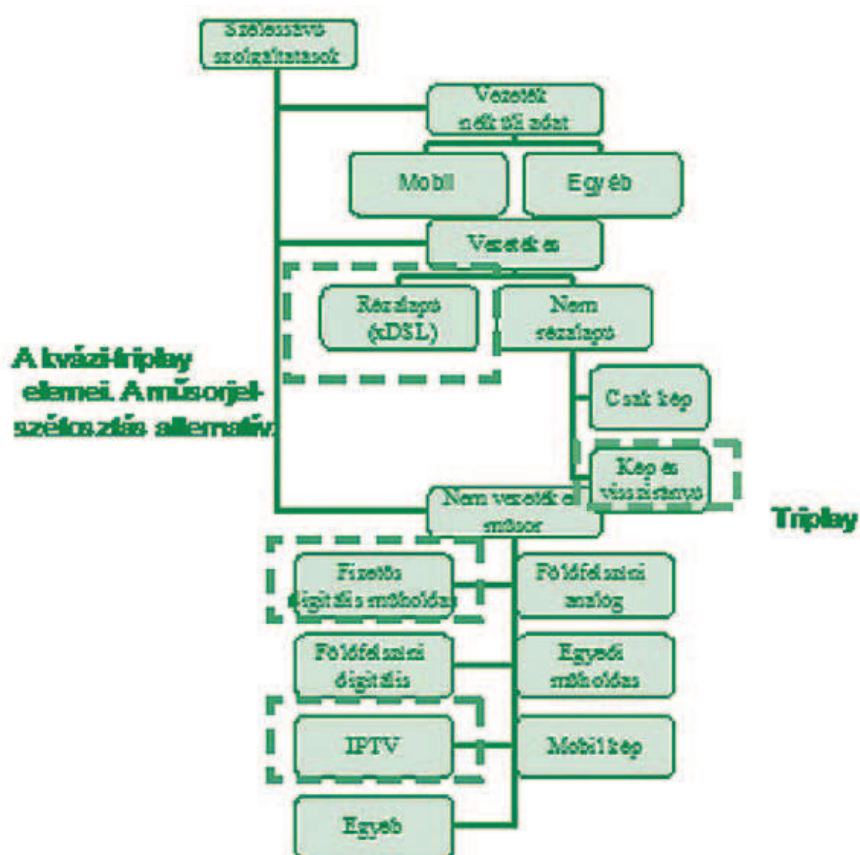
Szélessávú szolgáltatások

Vezeték nélküli adat

Mobil

Egyéb

Vezetékes

Rézalapú (xDSL)

Nem rézalapú

A kvázi-triplay elemei. A műsorjel-szétosztás alternatív

Csak kép

Kép és visszirányú

Nem vezetékes műsor

Triplay

Fizetős digitális műholdas

Földfelszíni analóg

Földfelszíni digitális

Egyedi műholdas

IPTV

Mobil kép

Egyéb